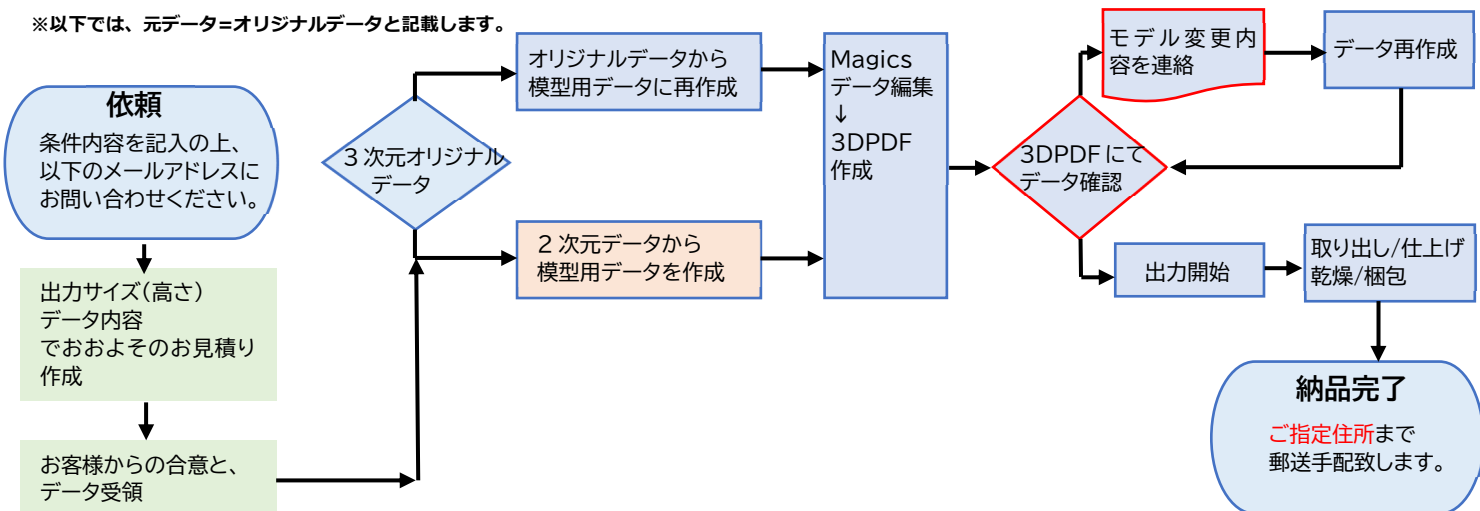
※以下では、元データ=オリジナルデータと記載します。

依頼
条件内容を記入の上、以下のメールアドレスにお問い合わせください。

出力サイズ(高さ)
データ内容
でおおよそのお見積り作成

お客様からの合意と、データ受領

３次元オリジナルデータ

オリジナルデータから模型用データに再作成

２次元データから模型用データを作成

Magics
データ編集
↓
3DPDF
作成

3DPDFにてデータ確認

モデル変更内容を連絡

データ再作成

出力開始

取り出し/仕上げ
乾燥/梱包

納品完了
ご指定住所まで
郵送手配致します。